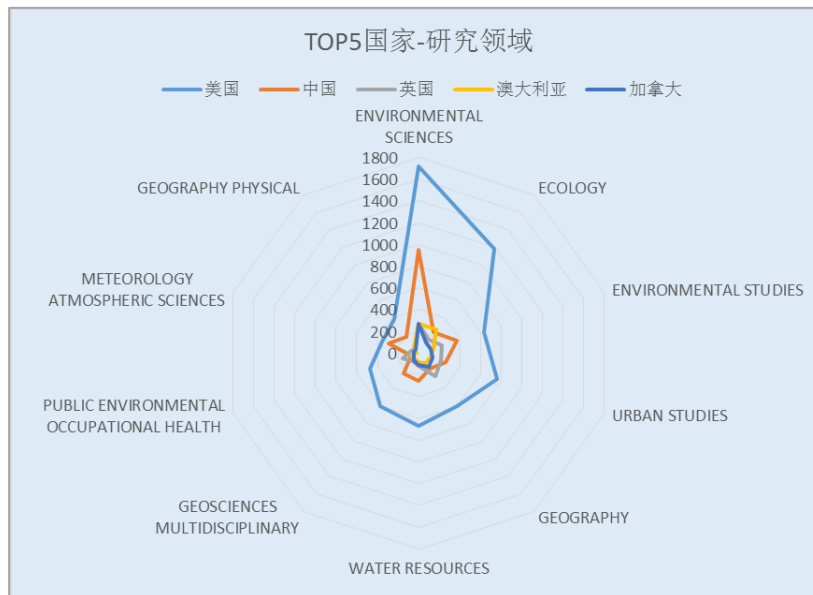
TOP5国家-研究领域

美国 中国 英国 澳大利亚 加拿大

ENVIRONMENTAL SCIENCES

1800
1600
1400
1200
1000
800
600
400
200
0

ECOLOGY

ENVIRONMENTAL STUDIES

URBAN STUDIES

GEOGRAPHY

WATER RESOURCES

GEOSCIENCES MULTIDISCIPLINARY

PUBLIC ENVIRONMENTAL OCCUPATIONAL HEALTH

METEOROLOGY ATMOSPHERIC SCIENCES

GEOGRAPHY PHYSICAL